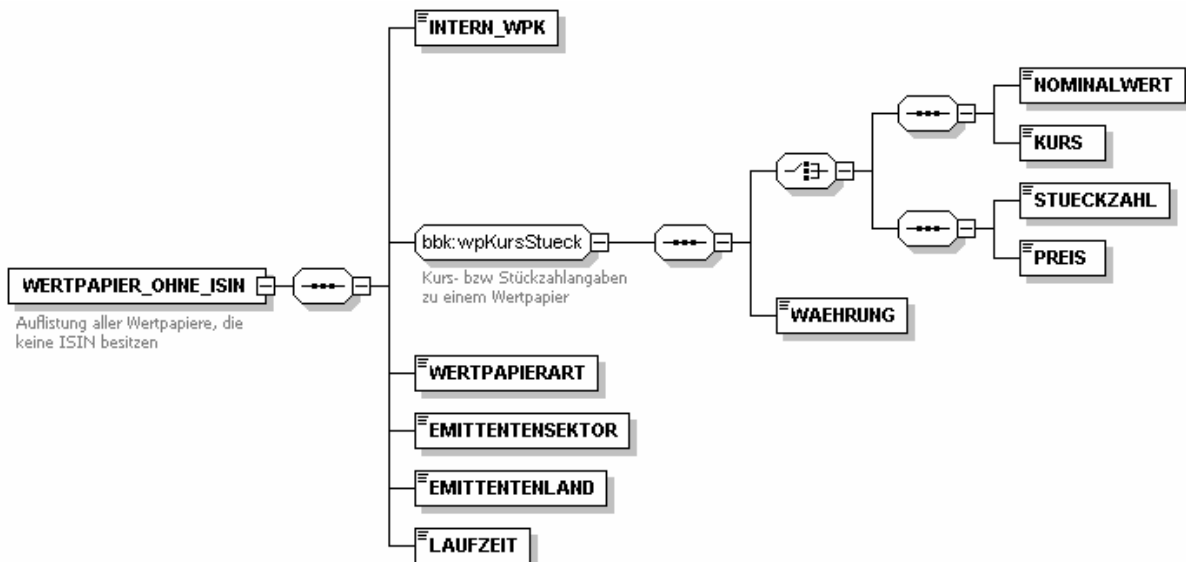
WERTPAPIER_OHNE_ISIN

Auflistung aller Wertpapiere, die keine ISIN besitzen

INTERN_WPK

bbk:wpKursStueck

Kurs- bzw Stückzahlangaben zu einem Wertpapier

NOMINALWERT

KURS

STUECKZAHL

PREIS

WAEHRUNG

WERTPAPIERART

EMITTENTENSEKTOR

EMITTENTENLAND

LAUFZEIT